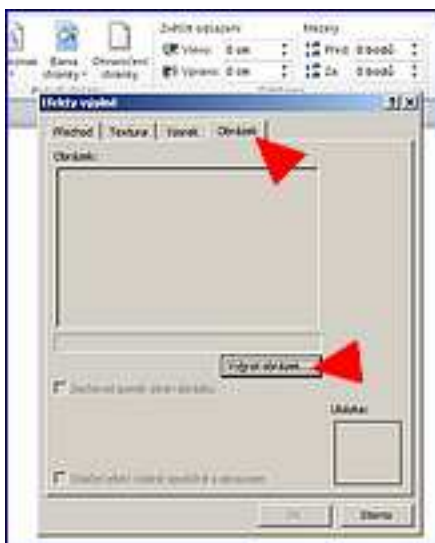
Barva stránky · Ohraničení stránky

Zvětšit odsazení
Vlevo: 0 cm
Vpravo: 0 cm

Mezery
Před: 0 bodů
Za: 0 bodů

Efekty výplně
?
X

Přechod | Textura | Vzorek | Obrázek

Obrázek:

Vybrat obrázek...

Zachovat poměr stran obrázku

Ukázka:

Otočit obsah výplně společně s obrazcem

OK
Storno